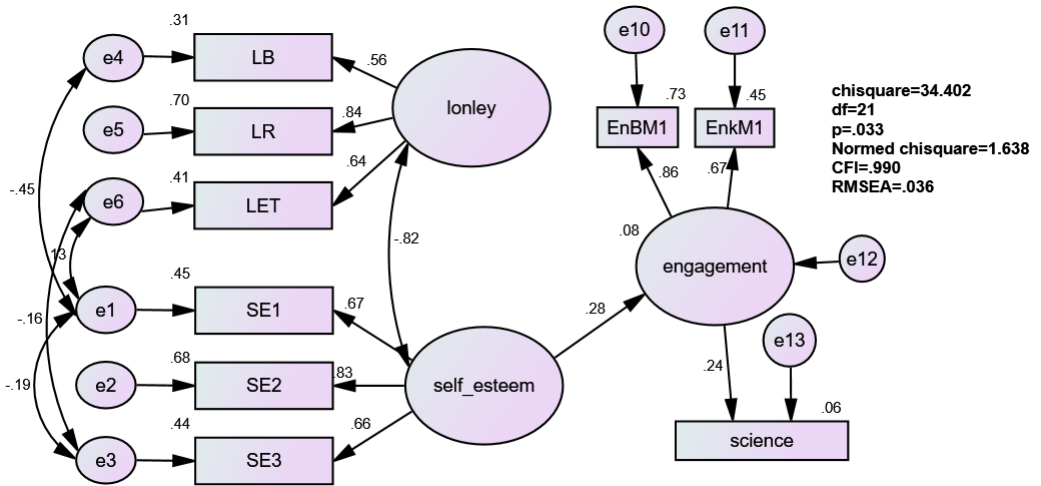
.31
e4
LB
.56
.70
e5
LR
.84
lonley
.64
.41
e6
LET
-.45
.13
-.82
.45
e1
SE1
.67
-.16
.68
e2
SE2
.83
self_esteem
-.19
.44
e3
SE3
.66
e10
e11
.73
.45
EnBM1
EnkM1
.86
.67
.08
engagement
e12
.28
e13
.24
.06
science
chisquare=34.402
df=21
p=.033
Normed chisquare=1.638
CFI=.990
RMSEA=.036